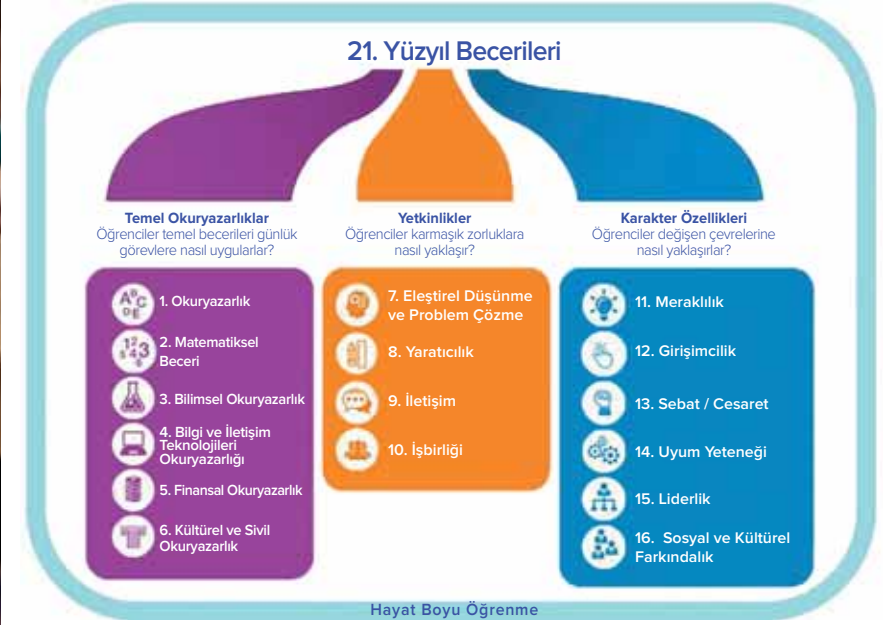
21. Yüzyıl Becerileri

Temel Okuryazarlıklar
Öğrenciler temel becerileri günlük görevlere nasıl uygularlar?

1. Okuryazarlık
2. Matematiksel Beceri
3. Bilimsel Okuryazarlık
4. Bilgi ve İletişim Teknolojileri Okuryazarlığı
5. Finansal Okuryazarlık
6. Kültürel ve Sivil Okuryazarlık

Yetkinlikler
Öğrenciler karmaşık zorluklara nasıl yaklaşır?

7. Eleştirel Düşünme ve Problem Çözme
8. Yaratıcılık
9. İletişim
10. İşbirliği

Karakter Özellikleri
Öğrenciler değişen çevrelerine nasıl yaklaşırlar?

11. Meraklılık
12. Girişimcilik
13. Sebat / Cesaret
14. Uyum Yeteneği
15. Liderlik
16. Sosyal ve Kültürel Farkındalık

Hayat Boyu Öğrenme